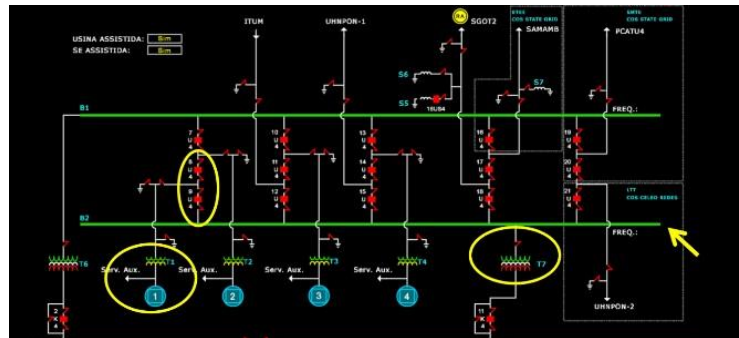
USINA ASSISTIDA: Sim
SE ASSISTIDA: Sim

ITUM
UHNPON-1
SGOT2
SAMAMB
PCATU4
S6
S5
S7
B1
FREQ.:
7
U
4
10
U
4
13
U
4
16
U
4
19
U
4
8
U
4
11
U
4
14
U
4
17
U
4
20
U
4
9
U
4
12
U
4
15
U
4
18
U
4
21
U
4
B2
FREQ.:
T6
T1
T2
T3
T4
T7
Serv. Aux.
Serv. Aux.
Serv. Aux.
Serv. Aux.
1
2
3
4
UHNPON-2